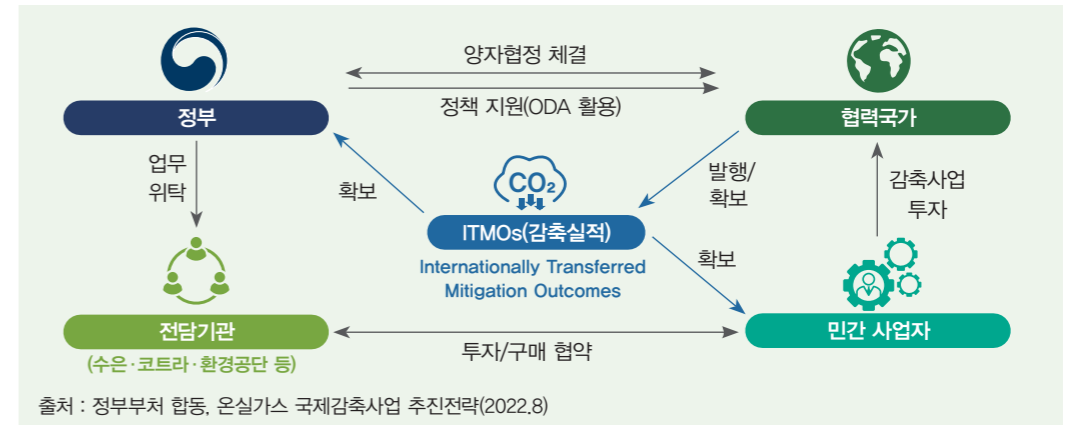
양자협정 체결

정책 지원(ODA 활용)

정부

협력국가

업무 위탁

확보

$CO_2$

발행/ 확보

감축사업 투자

ITMOs(감축실적)

Internationally Transferred Mitigation Outcomes

확보

전담기관

(수은·코트라·환경공단 등)

투자/구매 협약

민간 사업자

출처 : 정부부처 합동, 온실가스 국제감축사업 추진전략(2022.8)